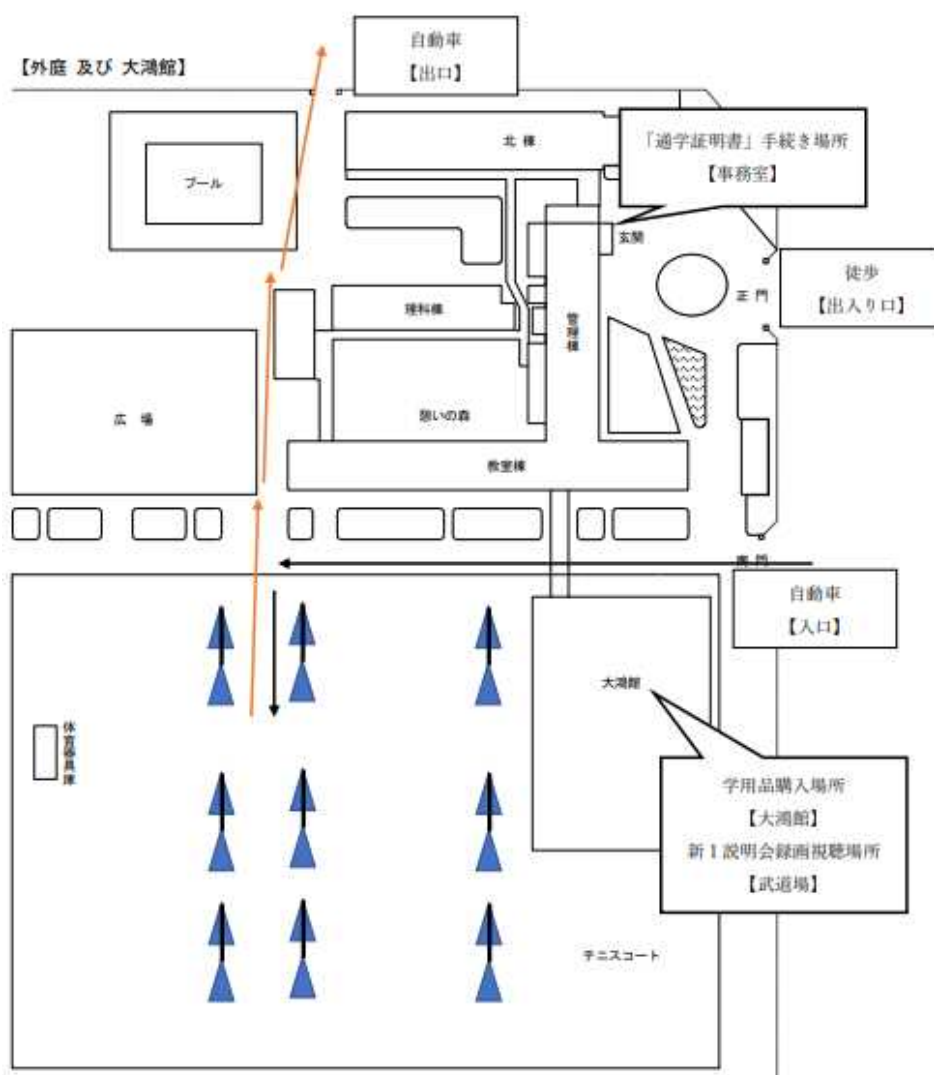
【外庭 及び 大鴻館】

自動車
【出口】

北 棟

「通学証明書」手続き場所
【事務室】

プール

玄関

徒歩
【出入り口】

正 門

理科棟

管理棟

広 場

憩いの森

教室棟

南 門

自動車
【入口】

大鴻館

体育器具庫

学用品購入場所
【大鴻館】
新1説明会録画視聴場所
【武道場】

テニスコート